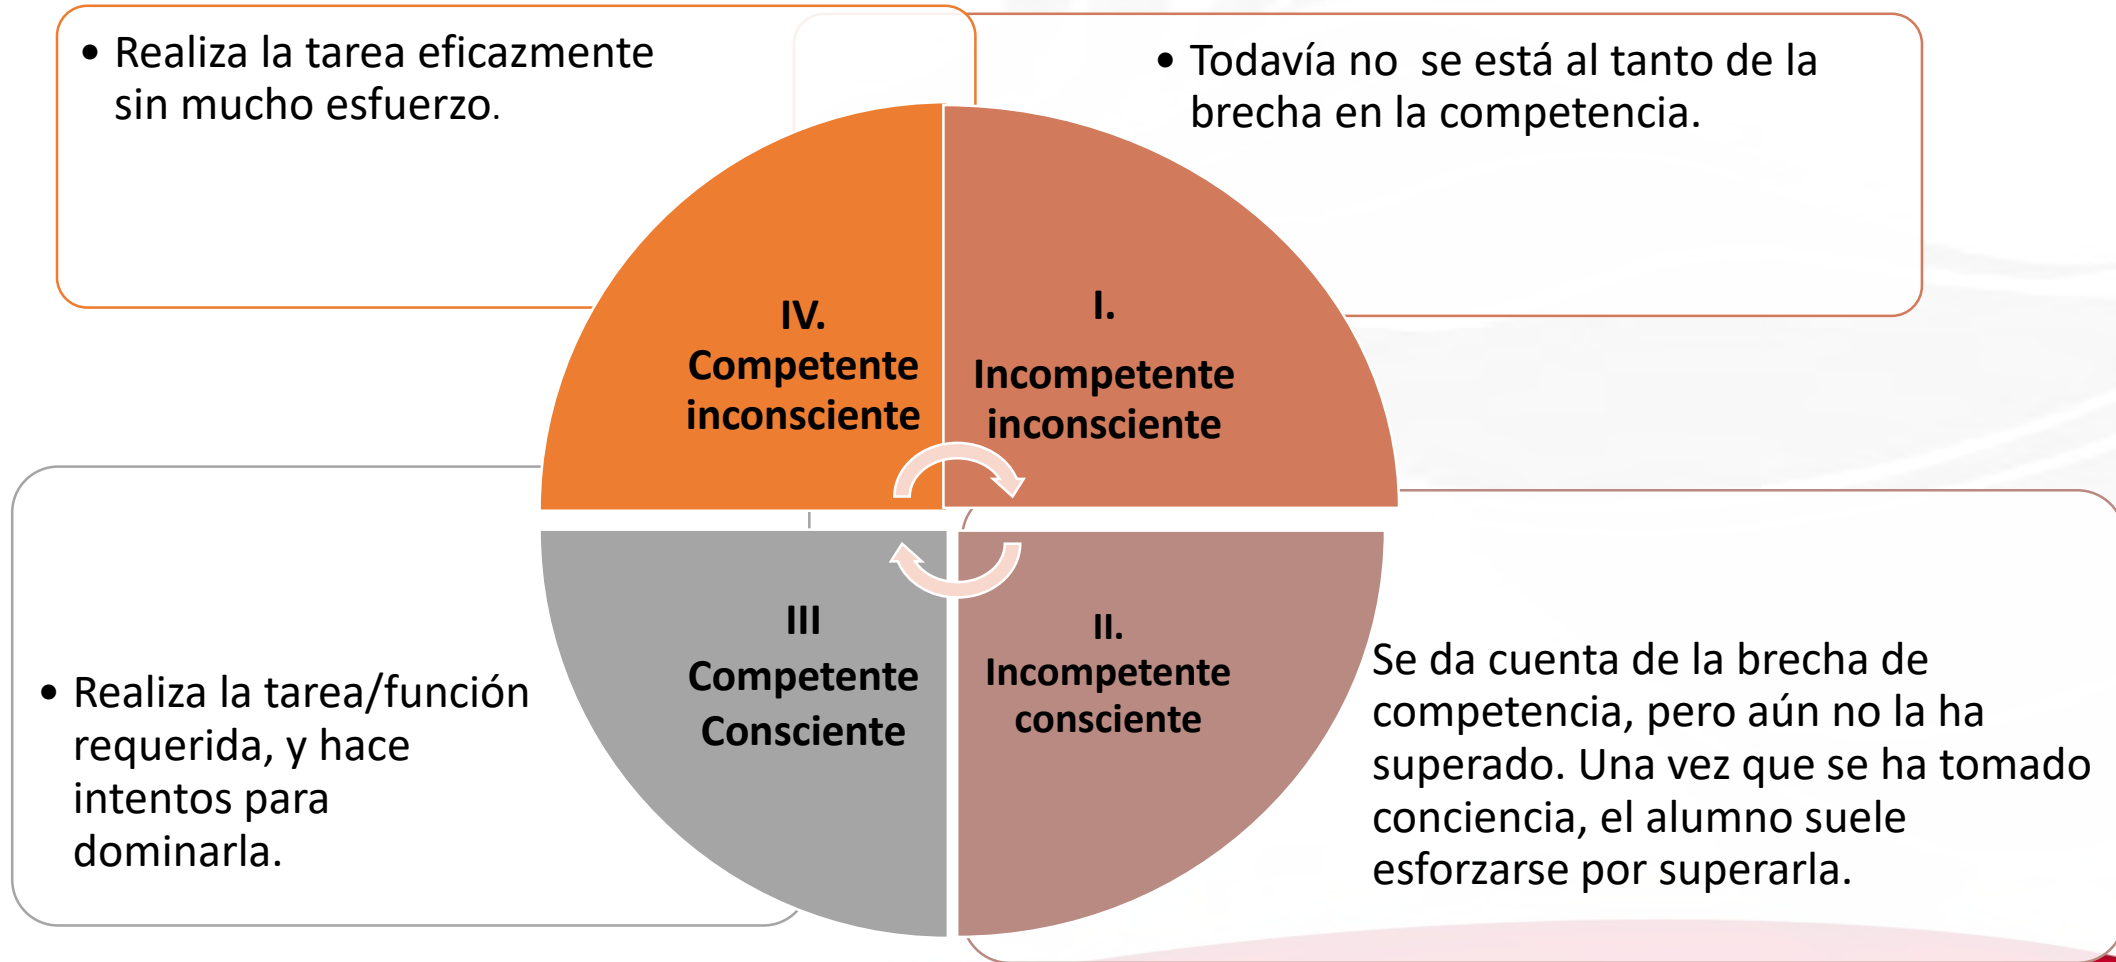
• Realiza la tarea eficazmente sin mucho esfuerzo.

• Todavía no  se está al tanto de la brecha en la competencia.

IV.
Competente inconsciente

I.
Incompetente inconsciente

III
Competente Consciente

II.
Incompetente consciente

• Realiza la tarea/función requerida, y hace intentos para dominarla.

Se da cuenta de la brecha de competencia, pero aún no la ha superado. Una vez que se ha tomado conciencia, el alumno suele esforzarse por superarla.